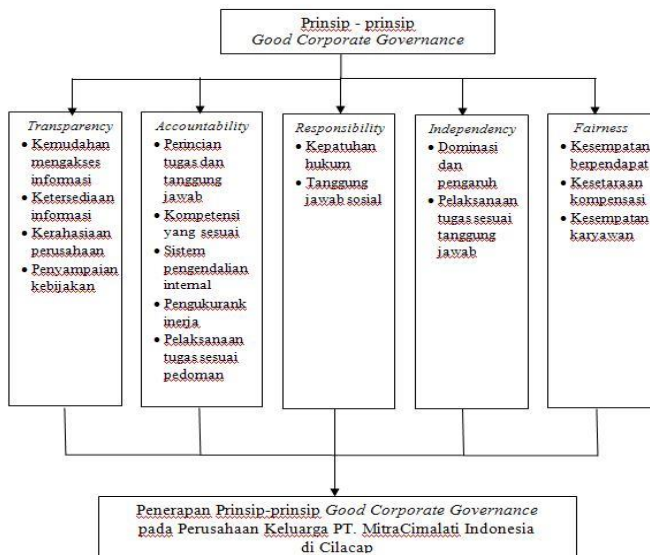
Prinsip - prinsip
Good Corporate Governance

Transparency
- Kemudahan mengakses informasi
- Ketersediaan informasi
- Kerahasiaan perusahaan
- Penyampaian kebijakan

Accountability
- Perincian tugas dan tanggung jawab
- Kompetensi yang sesuai
- Sistem pengendalian internal
- Pengukurank inerja
- Pelaksanaan tugas sesuai pedoman

Responsibility
- Kepatuhan hukum
- Tanggung jawab sosial

Independency
- Dominasi dan pengaruh
- Pelaksanaan tugas sesuai tanggung jawab

Fairness
- Kesempatan berpendapat
- Kesetaraan kompensasi
- Kesempatan karyawan

Penerapan Prinsip-prinsip Good Corporate Governance pada Perusahaan Keluarga PT. MitraCimalati Indonesia di Cilacap